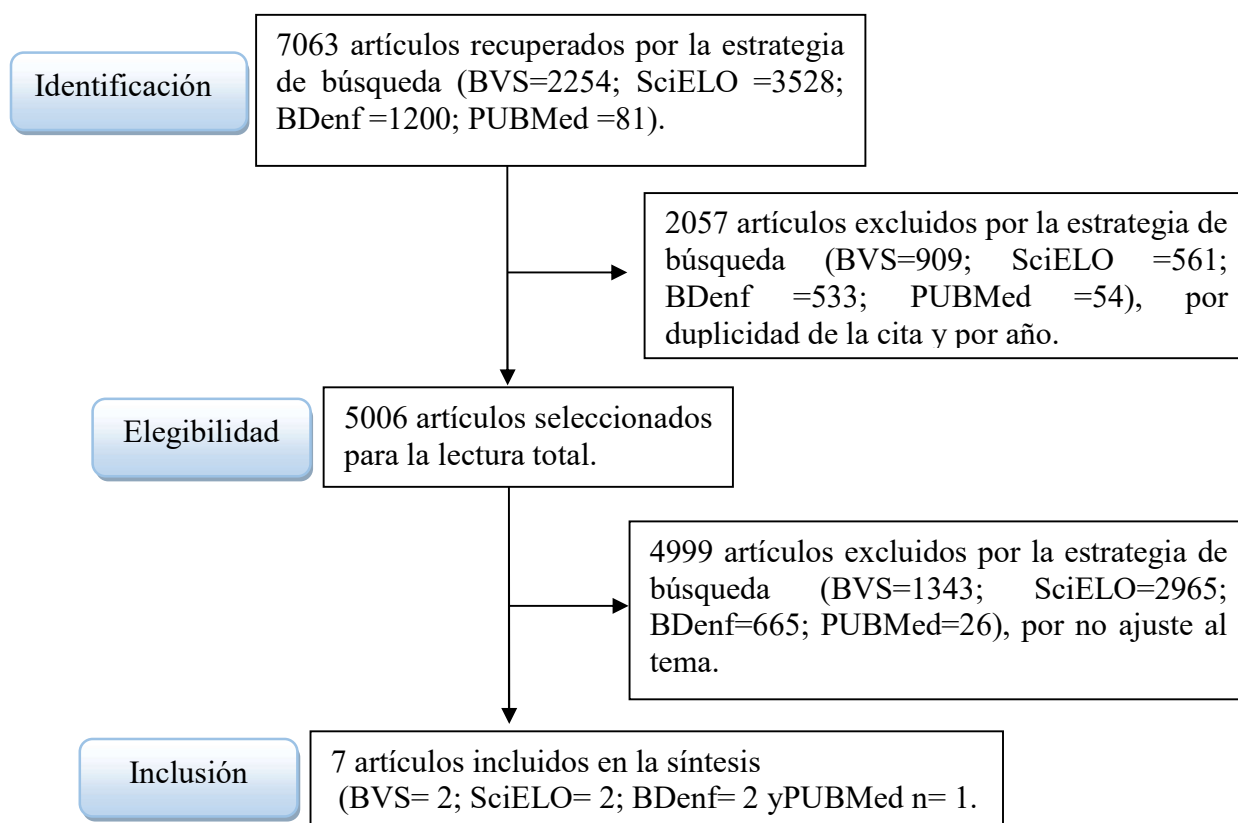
Identificación

7063 artículos recuperados por la estrategia de búsqueda (BVS=2254; SciELO =3528; BDenf =1200; PUBMed =81).

2057 artículos excluidos por la estrategia de búsqueda (BVS=909; SciELO =561; BDenf =533; PUBMed =54), por duplicidad de la cita y por año.

Elegibilidad

5006 artículos seleccionados para la lectura total.

4999 artículos excluidos por la estrategia de búsqueda (BVS=1343; SciELO=2965; BDenf=665; PUBMed=26), por no ajuste al tema.

Inclusión

7 artículos incluidos en la síntesis (BVS= 2; SciELO= 2; BDenf= 2 yPUBMed n= 1.